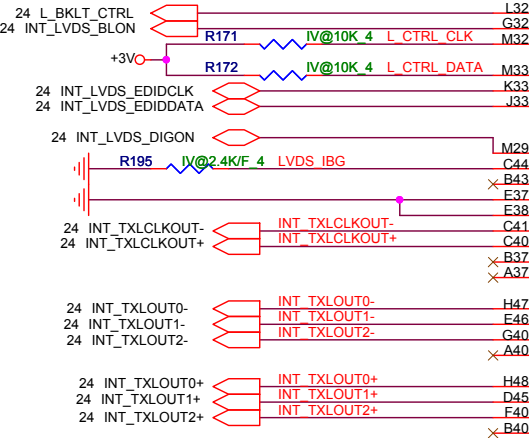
24 L_BKLT_CTRL
24 INT_LVDS_BLON
L32
G32
R171
IV@10K_4
L_CTRL_CLK
M32
+3V
R172
IV@10K_4
L_CTRL_DATA
M33
24 INT_LVDS_EDIDCLK
24 INT_LVDS_EDIDDATA
K33
J33
24 INT_LVDS_DIGON
M29
R195
IV@2.4K/F_4
LVDS_IBG
C44
B43
E37
E38
24 INT_TXLCLKOUT-
24 INT_TXLCLKOUT+
INT_TXLCLKOUT-
INT_TXLCLKOUT+
C41
C40
B37
A37
24 INT_TXLOUT0-
24 INT_TXLOUT1-
24 INT_TXLOUT2-
INT_TXLOUT0-
INT_TXLOUT1-
INT_TXLOUT2-
H47
E46
G40
A40
24 INT_TXLOUT0+
24 INT_TXLOUT1+
24 INT_TXLOUT2+
INT_TXLOUT0+
INT_TXLOUT1+
INT_TXLOUT2+
H48
D45
F40
B40